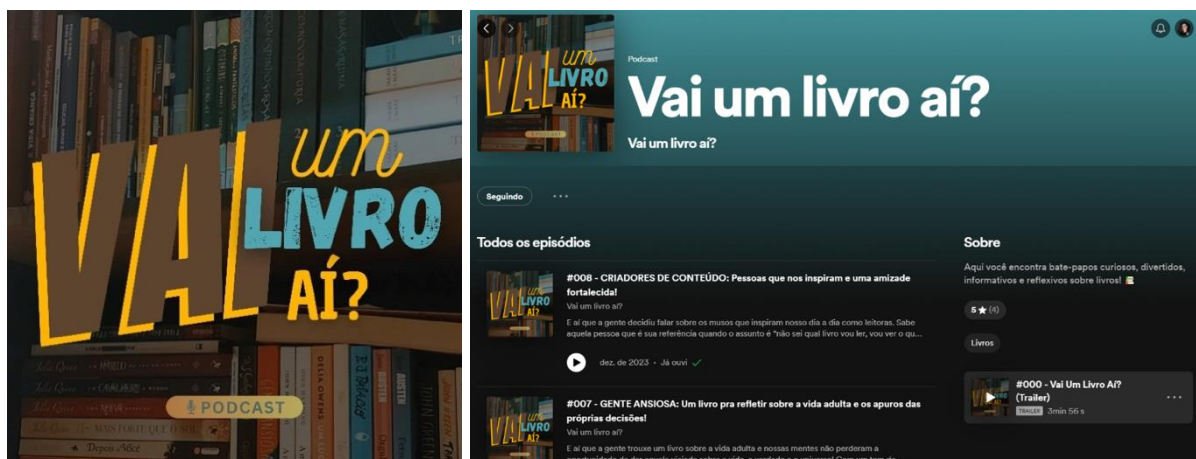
VAI um LIVRO AÍ?

PODCAST

Podcast

Vai um livro aí?

Vai um livro aí?

Seguindo ···

Todos os episódios

#008 - CRIADORES DE CONTEÚDO: Pessoas que nos inspiram e uma amizade fortalecida!

Vai um livro aí?

E aí que a gente decidiu falar sobre os musos que inspiram nosso dia a dia como leitoras. Sabe aquela pessoa que é sua referência quando o assunto é "não sei qual livro vou ler, vou ver o qu...

dez. de 2023 · Já ouvi

#007 - GENTE ANSIOSA: Um livro pra refletir sobre a vida adulta e os apuros das próprias decisões!

Vai um livro aí?

E aí que a gente trouxe um livro sobre a vida adulta e nossas mentes não perderam a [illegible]

Sobre

Aqui você encontra bate-papos curiosos, divertidos, informativos e reflexivos sobre livros!

5 ★ (4)

Livros

#000 - Vai Um Livro Aí? (Trailer)

TRAILER 3min 56 s